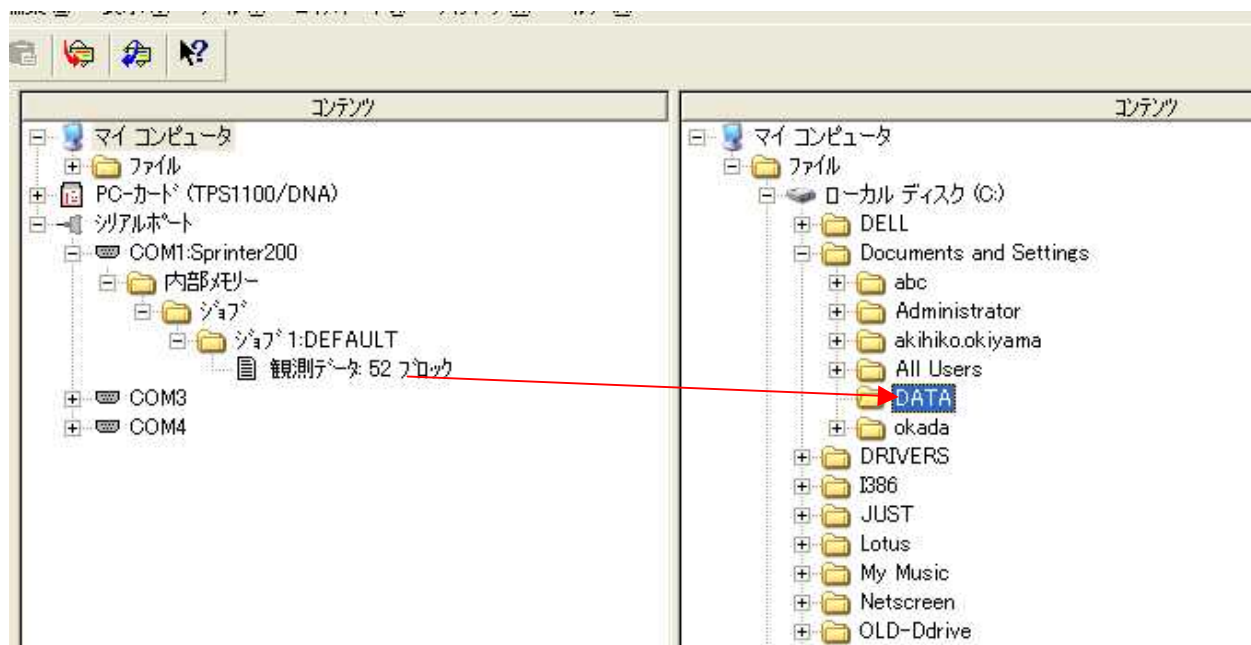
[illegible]

コンテンツ

マイ コンピュータ
ファイル
PC-カード (TPS1100/DNA)
シリアルポート
COM1:Sprinter200
内部メモリー
ジョブ
ジョブ 1:DEFAULT
観測データ: 52 ブロック
COM3
COM4

コンテンツ

マイ コンピュータ
ファイル
ローカル ディスク (C:)
DELL
Documents and Settings
abc
Administrator
akihiko.okiyama
All Users
DATA
okada
DRIVERS
I386
JUST
Lotus
My Music
Netscreen
OLD-Ddrive